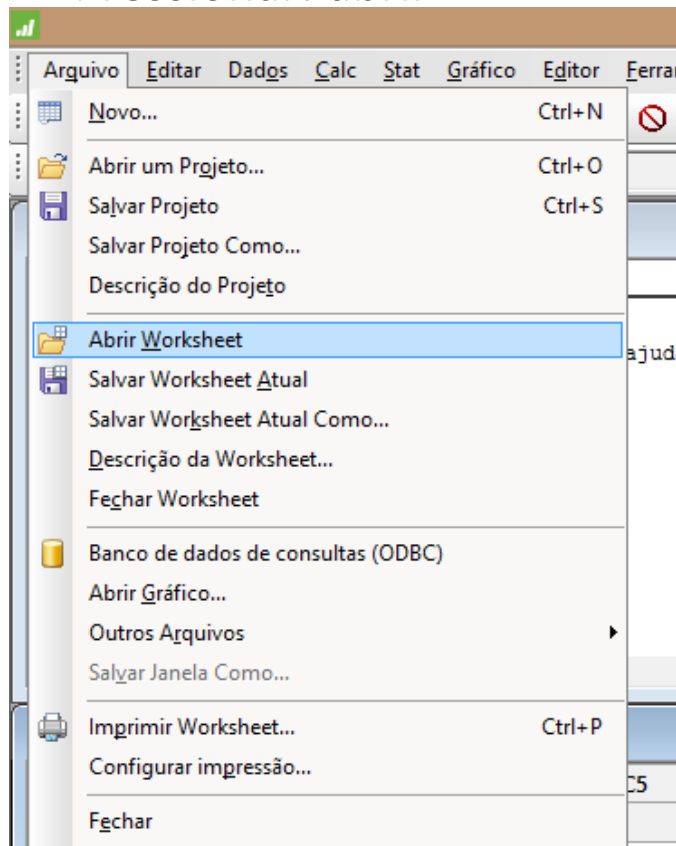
Arquivo Editar Dados Calc Stat Gráfico Editor Ferra

Novo... Ctrl+N

Abrir um Projeto... Ctrl+O

Salvar Projeto Ctrl+S

Salvar Projeto Como...

Descrição do Projeto

Abrir Worksheet

Salvar Worksheet Atual

Salvar Worksheet Atual Como...

Descrição da Worksheet...

Fechar Worksheet

Banco de dados de consultas (ODBC)

Abrir Gráfico...

Outros Arquivos

Salvar Janela Como...

Imprimir Worksheet... Ctrl+P

Configurar impressão...

Fechar

ajud

C5